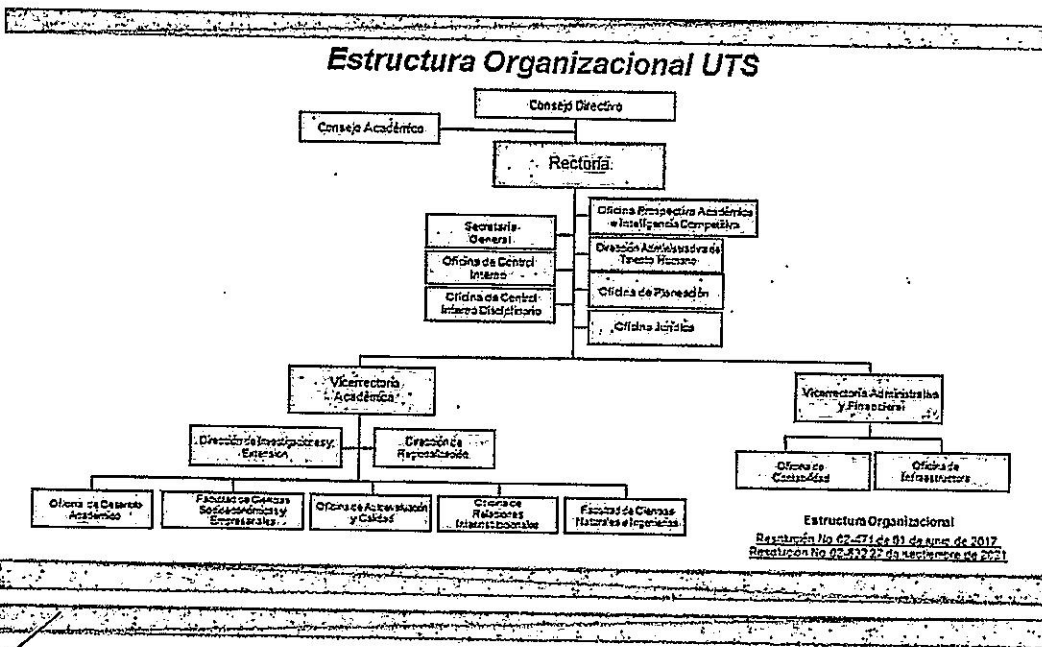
Estructura Organizacional UTS

Consejo Directivo

Consejo Académico

Rectoría

Secretaría General

Oficina de Control Interno

Oficina de Control Interno Disciplinario

Oficina Prospectiva Académica e Inteligencia Competitiva

Dirección Administrativa de Talento Humano

Oficina de Planeación

Oficina Jurídica

Vicerrectoría Académica

Dirección de Investigaciones y Extensión

Dirección de Regionalización

Oficina de Desarrollo Académico

Facultad de Ciencias Socioeconómicas y Empresariales

Oficina de Autoevaluación y Calidad

Oficina de Relaciones Interinstitucionales

Facultad de Ciencias Naturales e Ingenierías

Vicerrectoría Administrativa y Financiera

Oficina de Contabilidad

Oficina de Infraestructura

Estructura Organizacional
Resolución No 02-471 de 01 de junio de 2017
Resolución No 02-522 27 de septiembre de 2021